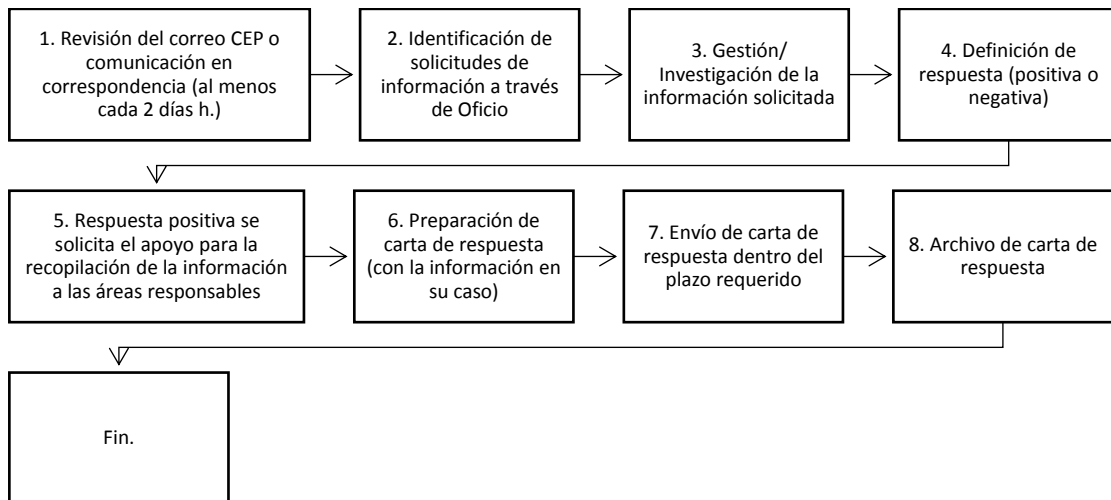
1. Revisión del correo CEP o comunicación en correspondencia (al menos cada 2 días h.)

2. Identificación de solicitudes de información a través de Oficio

3. Gestión/ Investigación de la información solicitada

4. Definición de respuesta (positiva o negativa)

5. Respuesta positiva se solicita el apoyo para la recopilación de la información a las áreas responsables

6. Preparación de carta de respuesta (con la información en su caso)

7. Envío de carta de respuesta dentro del plazo requerido

8. Archivo de carta de respuesta

Fin.